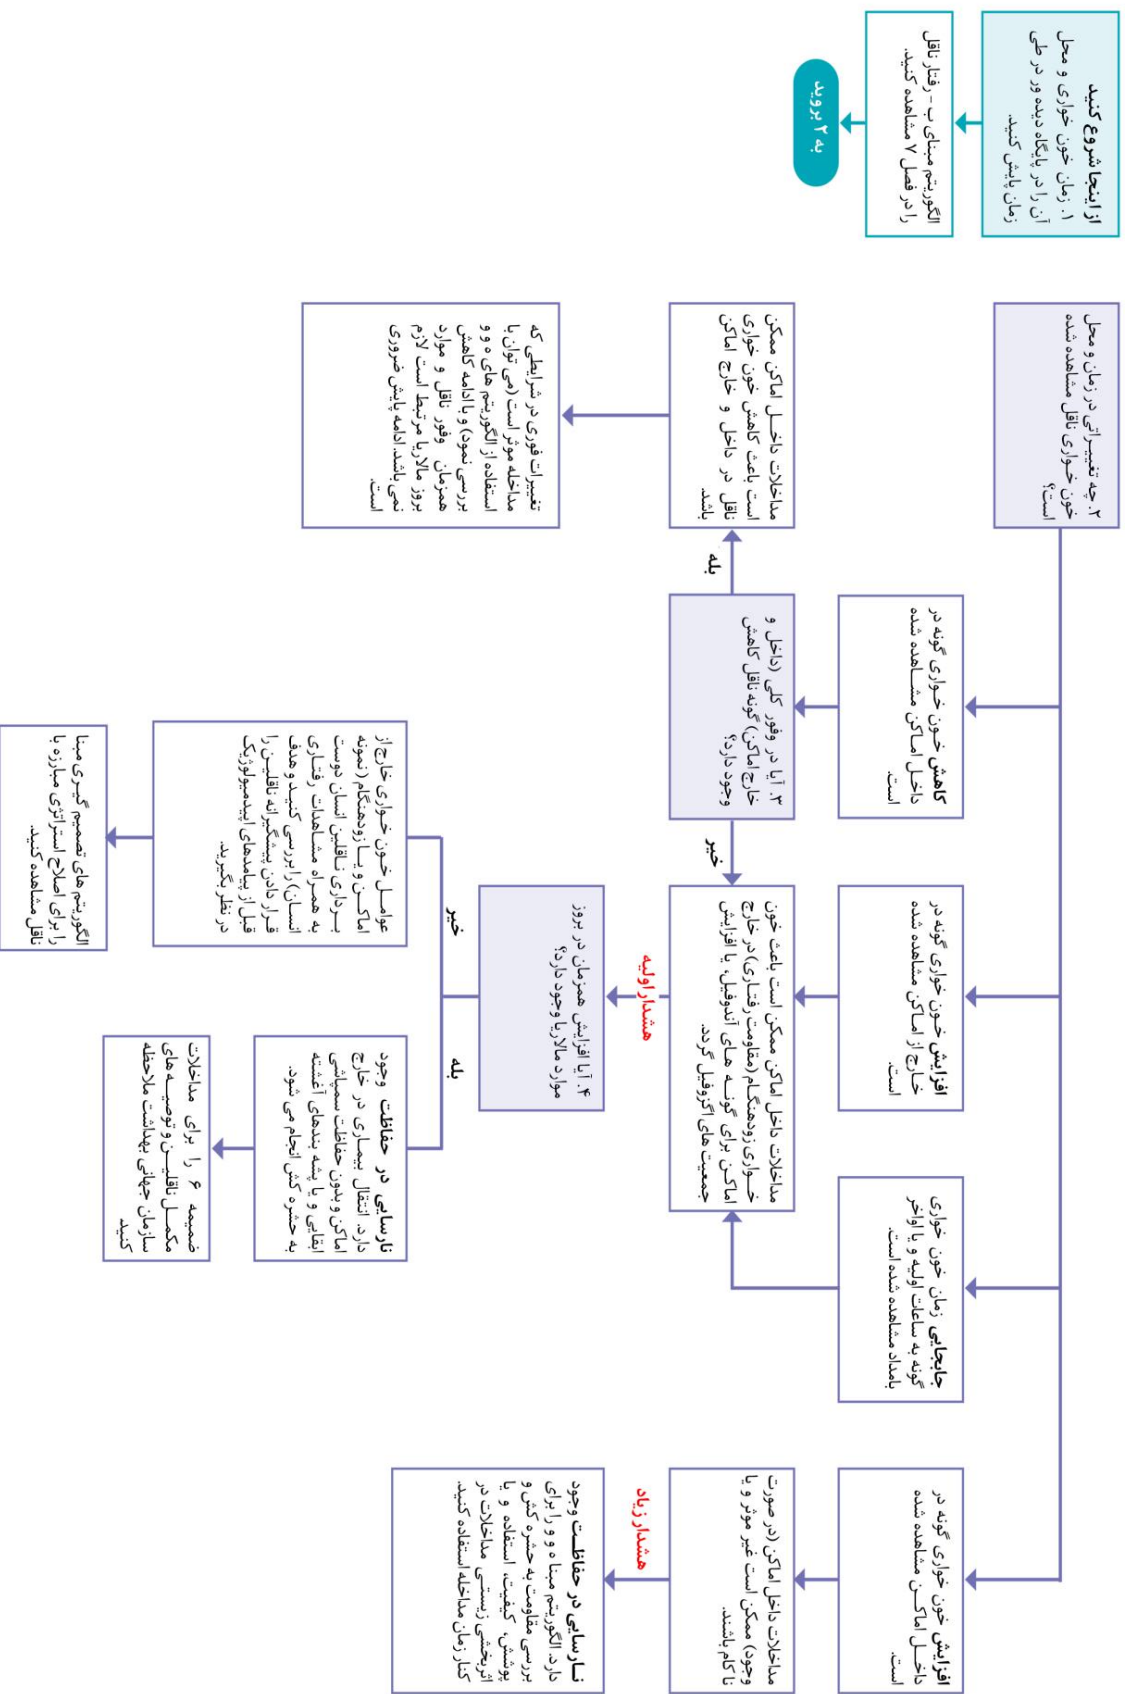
از اینجا شروع کنید
۱. زمان خون خواری و محل آن را در پایگاه دیده ور در طی زمان پایش کنید.

الگوریتم مبنای ب - رفتار ناقل را در فصل ۷ مشاهده کنید.

به ۲ بروید

۲. چه تغییراتی در زمان و محل خون خواری ناقل مشاهده شده است؟

کاهش خون خواری گونه در داخل اماکن مشاهده شده است.

افزایش خون خواری گونه در خارج از اماکن مشاهده شده است.

جابجایی زمان خون خواری گونه به ساعات اولیه و یا اواخر بامداد مشاهده شده است.

افزایش خون خواری گونه در داخل اماکن مشاهده شده است.

۳. آیا در وفور کلی (داخل و خارج اماکن) گونه ناقل کاهش وجود دارد؟

بله

مداخلات داخل اماکن ممکن است باعث کاهش خون خواری ناقل در داخل و خارج اماکن باشد.

تغییرات فوری در شرایطی که مداخله موثر است لازم نیست. می توان با استفاده از الگوریتم های کاهش و یا ادامه بررسی نمود. وفور ناقل و موارد همزمان بروز ملاریا مرتبط است لازم نمی باشد. ادامه پایش ضروری است.

خیر

مداخلات داخل اماکن ممکن است باعث خون خواری زودهنگام (مقاومت رفتاری) در خارج اماکن برای گونه های آندوفیل یا افزایش جمعیت های اگزوفیل گردد.

هشدار اولیه

۴. آیا افزایش همزمان در بروز موارد ملاریا وجود دارد؟

خیر

عوامل خون خواری خارج از اماکن و یا زودهنگام (نمونه برداری ناقلین انسان دوست به همراه مشاهدات رفتاری انسان) را بررسی کنید و هدف قرار دادن پیامدهای اپیدمیولوژیک قبل از پیشگیرانه ناقلین را در نظر بگیرید.

الگوریتم های تصمیم گیری مبنا را برای اصلاح استراتژی مبارزه با ناقل مشاهده کنید.

بله

نارسایی در حفاظت وجود دارد. انتقال بیماری در خارج اماکن و بدون حفاظت سمپاشی ابقائی و یا پشه بندهای آغشته به حشره کش انجام می شود.

ضمیمه ۶ را برای مداخلات مکمل ناقلین و توصیه های سازمان جهانی بهداشت ملاحظه کنید.

مداخلات داخل اماکن (در صورت وجود) ممکن است غیر موثر و یا ناکام باشند.

هشدار زیاد

نارسایی در حفاظت وجود دارد. الگوریتم مبنا ۵ و ۷ را برای بررسی مقاومت به حشره کش و پوشش، کیفیت، استفاده و یا اثربخشی زیستی مداخلات در کنار زمان مداخله استفاده کنید.